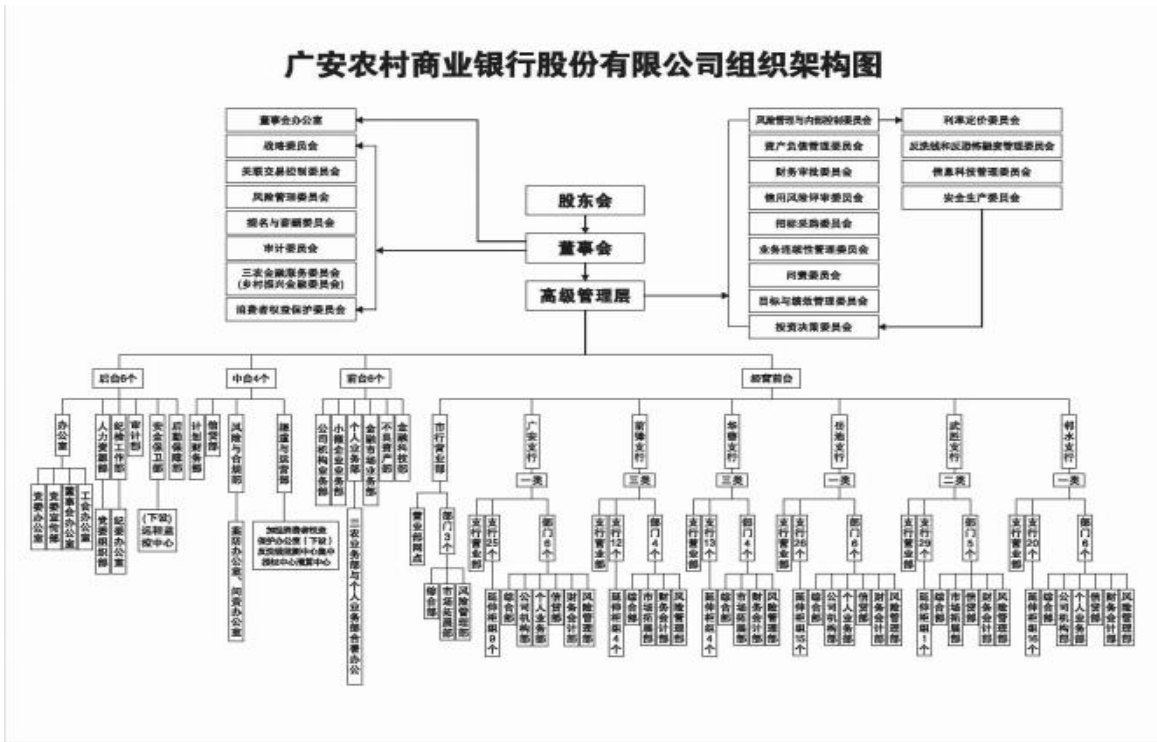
广安农村商业银行股份有限公司组织架构图

董事会办公室
战略委员会
关联交易控制委员会
风险管理委员会
提名与薪酬委员会
审计委员会
三农金融服务委员会（乡村振兴金融委员会）
消费者权益保护委员会

股东会
董事会
高级管理层

风险管理与内部控制委员会
资产负债管理委员会
财务审批委员会
信用风险评审委员会
招标采购委员会
业务连续性管理委员会
问责委员会
目标与绩效管理委员会
投资决策委员会

利率定价委员会
反洗钱和反恐怖融资管理委员会
信息科技管理委员会
安全生产委员会

后台6个
中台4个
前台6个
经营前台

办公室
人力资源部
纪检工作部
审计部
安全保卫部
后勤保障部
计划财务部
信贷管理部
风险合规部
渠道与运营部
公司机构业务部
小微企业业务部
个人业务部
金融市场业务部
不良资产部
金融科技部

党委办公室
党委宣传部
董事会办公室
工会办公室
党委组织部
纪委办公室
（下设）远程监控中心
案防办公室、问责办公室
加挂消费者权益保护办公室（下设）反洗钱监测中心集中授权中心集中
三农业务部与个人业务部合署办公

市行营业部
营业部网点
部门3个
综合部
市场拓展部
风险管理部

广安支行
一类
支行营业部
支行25个
部门6个
其他网点9个
综合部
公司机构部
个人业务部
信贷部
财务会计部
风险管理部

前锋支行
三类
支行营业部
支行12个
部门4个
其他网点4个
综合部
市场拓展部
财务会计部
风险管理部

华蓥支行
三类
支行营业部
支行13个
部门4个
其他网点4个
综合部
市场拓展部
财务会计部
风险管理部

岳池支行
一类
支行营业部
支行26个
部门6个
其他网点15个
综合部
公司机构部
个人业务部
信贷部
财务会计部
风险管理部

武胜支行
二类
支行营业部
支行29个
部门5个
其他网点1个
综合部
市场拓展部
信贷部
财务会计部
风险管理部

邻水支行
一类
支行营业部
支行20个
部门6个
其他网点16个
综合部
公司机构部
个人业务部
信贷部
财务会计部
风险管理部